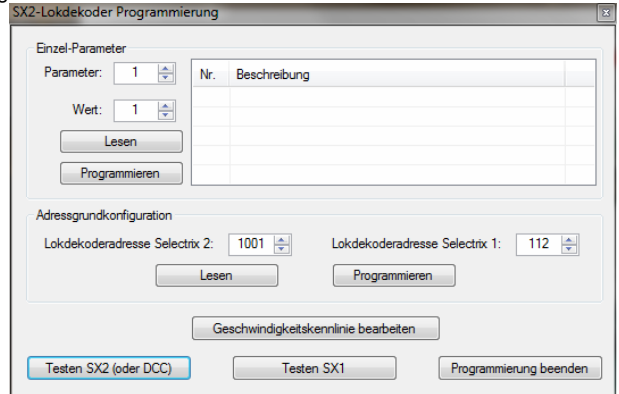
SX2-Lokdekoder Programmierung

Einzel-Parameter

Parameter: 1

Wert: 1

Lesen

Programmieren

| Nr. | Beschreibung |
|---|---|
| | |

Adressgrundkonfiguration

Lokdekoderadresse Selectrix 2: 1001

Lokdekoderadresse Selectrix 1: 112

Lesen

Programmieren

Geschwindigkeitskennlinie bearbeiten

Testen SX2 (oder DCC)

Testen SX1

Programmierung beenden